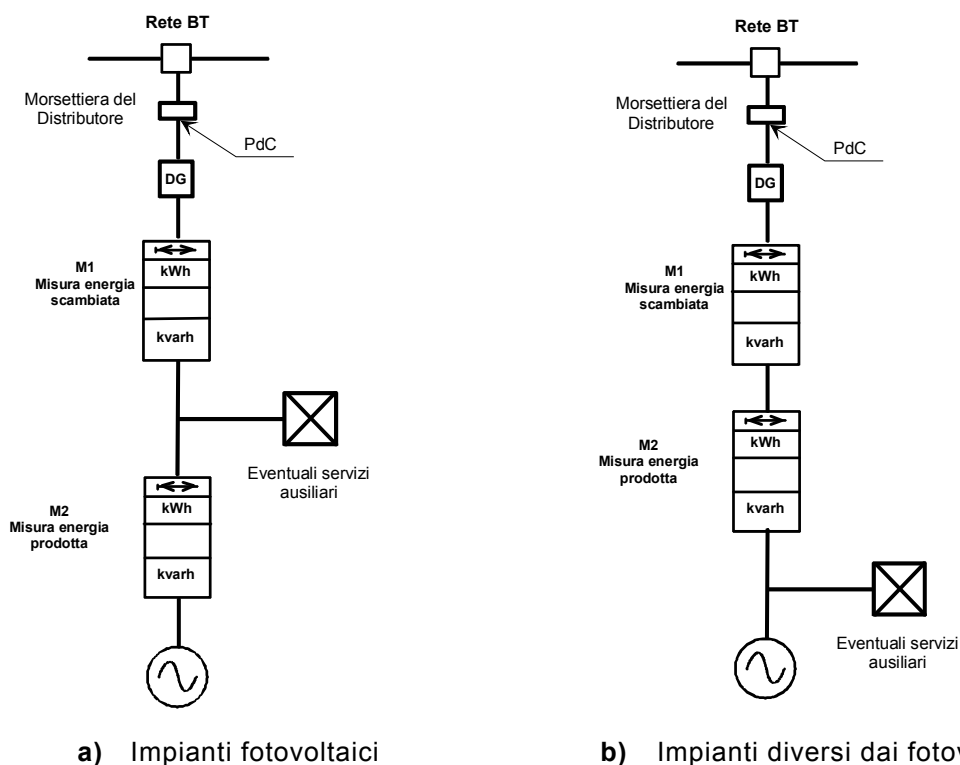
Rete BT

Morsettiera del Distributore

PdC

DG

M1
Misura energia scambiata

kWh

kvarh

Eventuali servizi ausiliari

M2
Misura energia prodotta

kWh

kvarh

a) Impianti fotovoltaici

Rete BT

Morsettiera del Distributore

PdC

DG

M1
Misura energia scambiata

kWh

kvarh

M2
Misura energia prodotta

kWh

kvarh

Eventuali servizi ausiliari

b) Impianti diversi dai fotov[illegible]